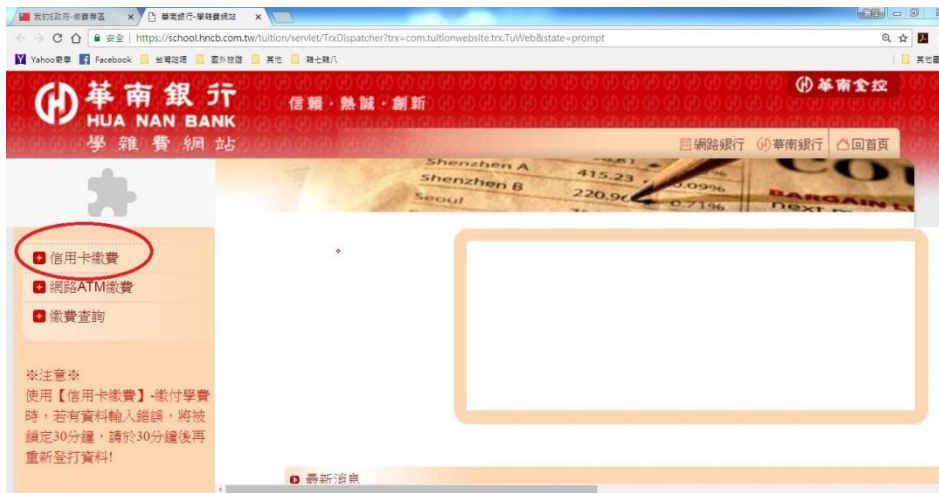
我的E政府-繳費專區 ×
華南銀行-學雜費網站 ×

安全 | https://school.hncb.com.tw/tuition/servlet/TrxDispatcher?trx=com.tuitionwebsite.trx.TuWeb&state=prompt

Yahoo奇摩 Facebook 台灣旅遊 國外旅遊 其他 雜七雜八 其他書

華南銀行
HUA NAN BANK
學雜費網站

信賴·熱誠·創新

華南金控

網路銀行 華南銀行 回首頁

Shenzhen A 415.23
Shenzhen B 220.96
Seoul

信用卡繳費
網路ATM繳費
繳費查詢

※注意※
使用【信用卡繳費】-繳付學費時，若有資料輸入錯誤，將被鎖定30分鐘，請於30分鐘後再重新登打資料!

最新消息